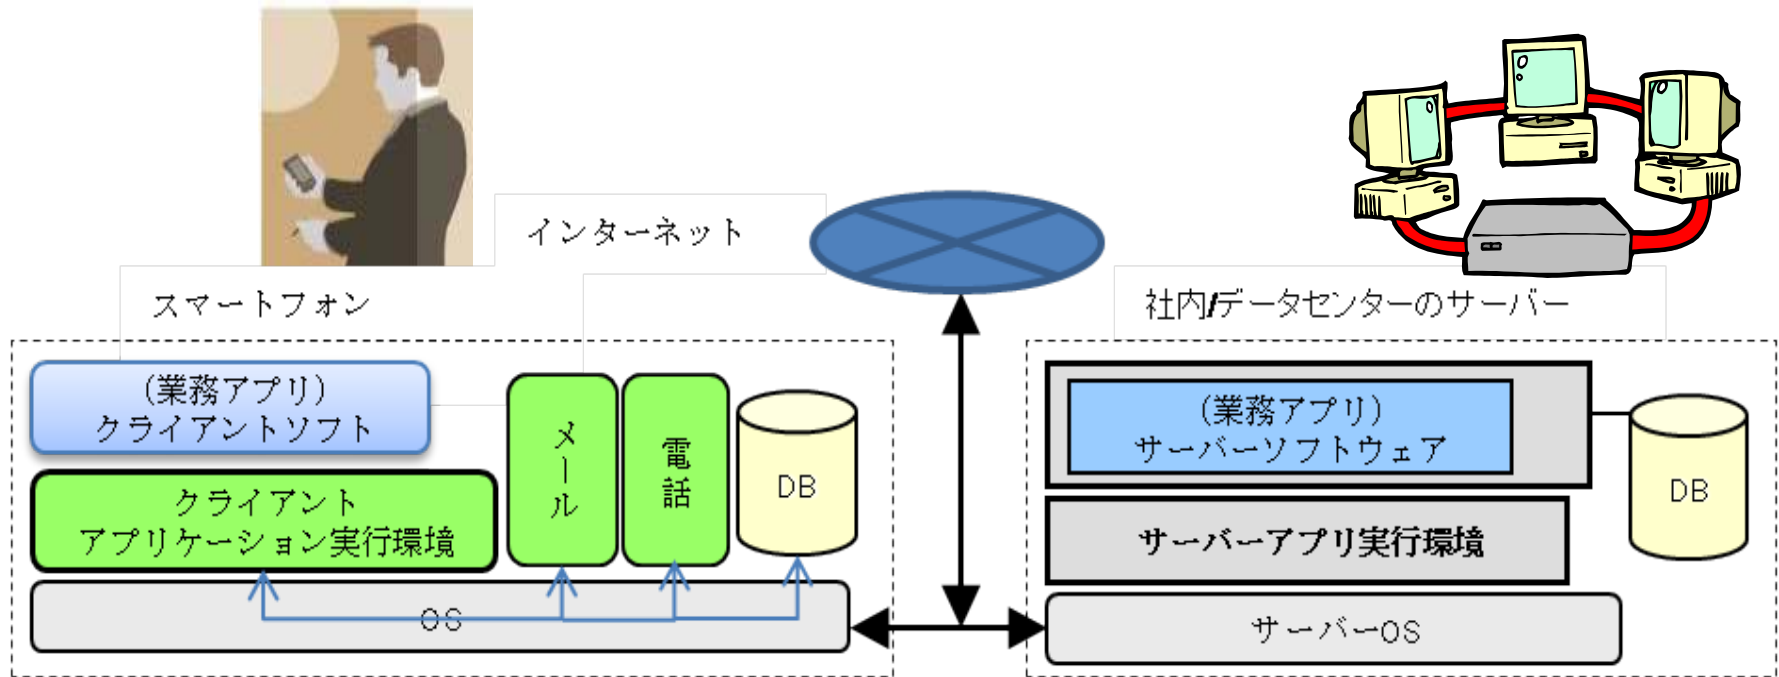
インターネット

スマートフォン

(業務アプリ)
クライアントソフト

クライアント
アプリケーション実行環境

メール

電話

DB

OS

社内/データセンターのサーバー

(業務アプリ)
サーバーソフトウェア

DB

サーバーアプリ実行環境

サーバーOS